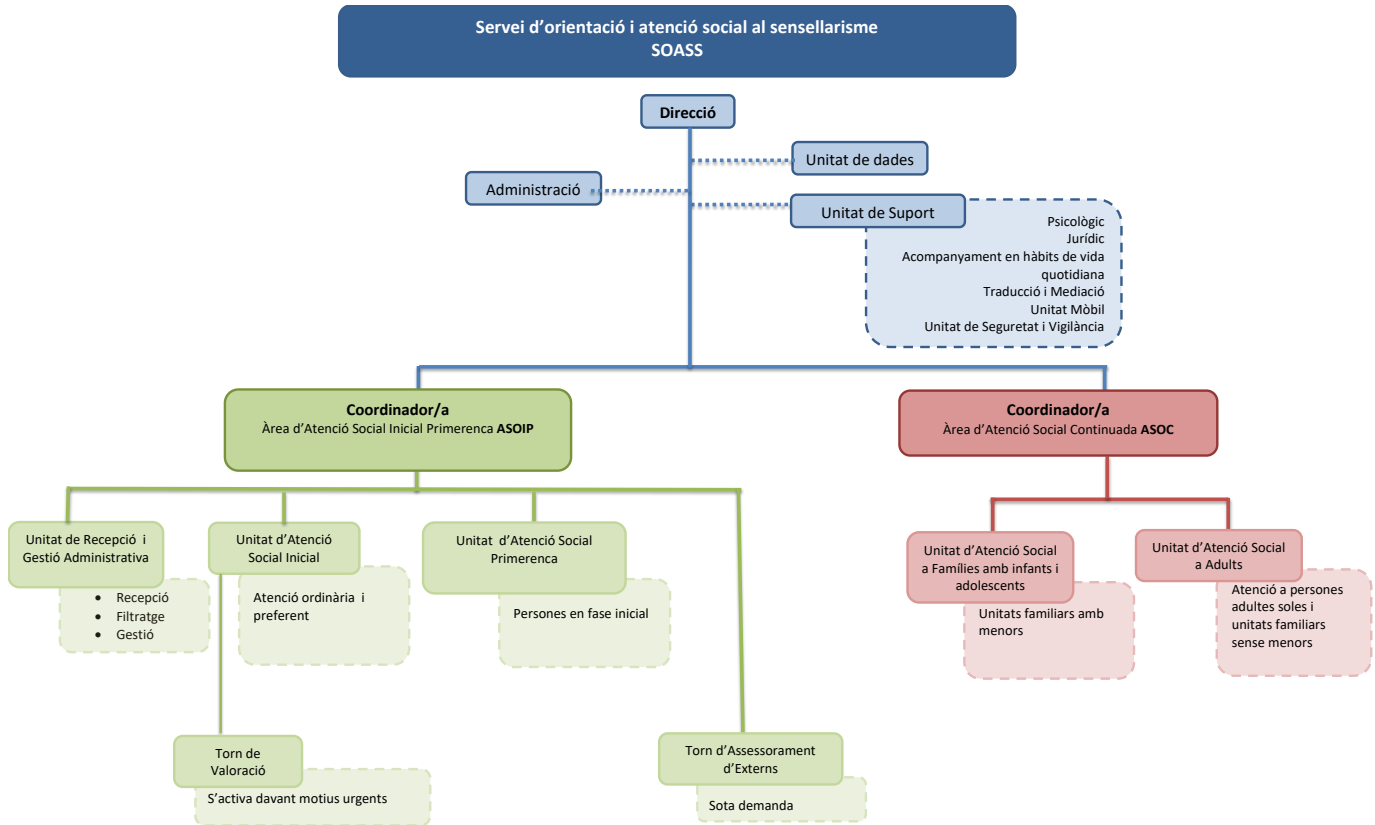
Servei d'orientació i atenció social al sensellarisme
SOASS

Direcció

Unitat de dades

Administració

Unitat de Suport

Psicològic
Jurídic
Acompanyament en hàbits de vida quotidiana
Traducció i Mediació
Unitat Mòbil
Unitat de Seguretat i Vigilància

Coordinador/a
Àrea d'Atenció Social Inicial Primerenca **ASOIP**

Coordinador/a
Àrea d'Atenció Social Continuada **ASOC**

Unitat de Recepció i Gestió Administrativa

- Recepció
- Filtratge
- Gestió

Unitat d'Atenció Social Inicial

Atenció ordinària i preferent

Unitat d'Atenció Social Primerenca

Persones en fase inicial

Unitat d'Atenció Social a Famílies amb infants i adolescents

Unitats familiars amb menors

Unitat d'Atenció Social a Adults

Atenció a persones adultes soles i unitats familiars sense menors

Torn de Valoració

S'activa davant motius urgents

Torn d'Assessorament d'Externs

Sota demanda